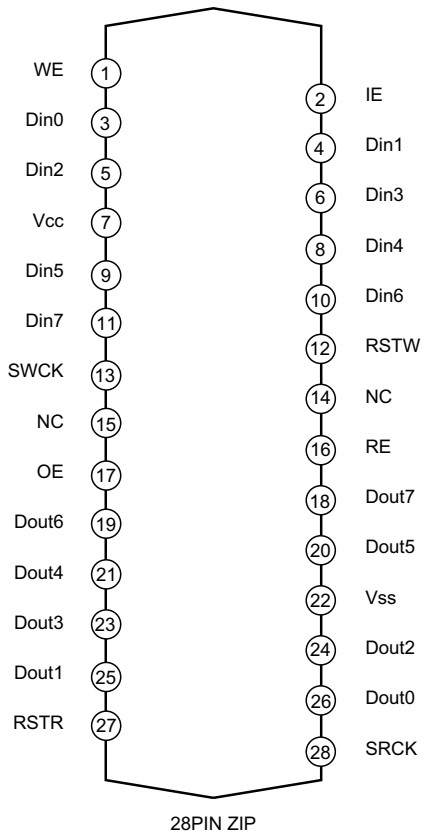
WE 1
2 IE
Din0 3
4 Din1
Din2 5
6 Din3
Vcc 7
8 Din4
Din5 9
10 Din6
Din7 11
12 RSTW
SWCK 13
14 NC
NC 15
16 RE
OE 17
18 Dout7
Dout6 19
20 Dout5
Dout4 21
22 Vss
Dout3 23
24 Dout2
Dout1 25
26 Dout0
RSTR 27
28 SRCK

28PIN ZIP